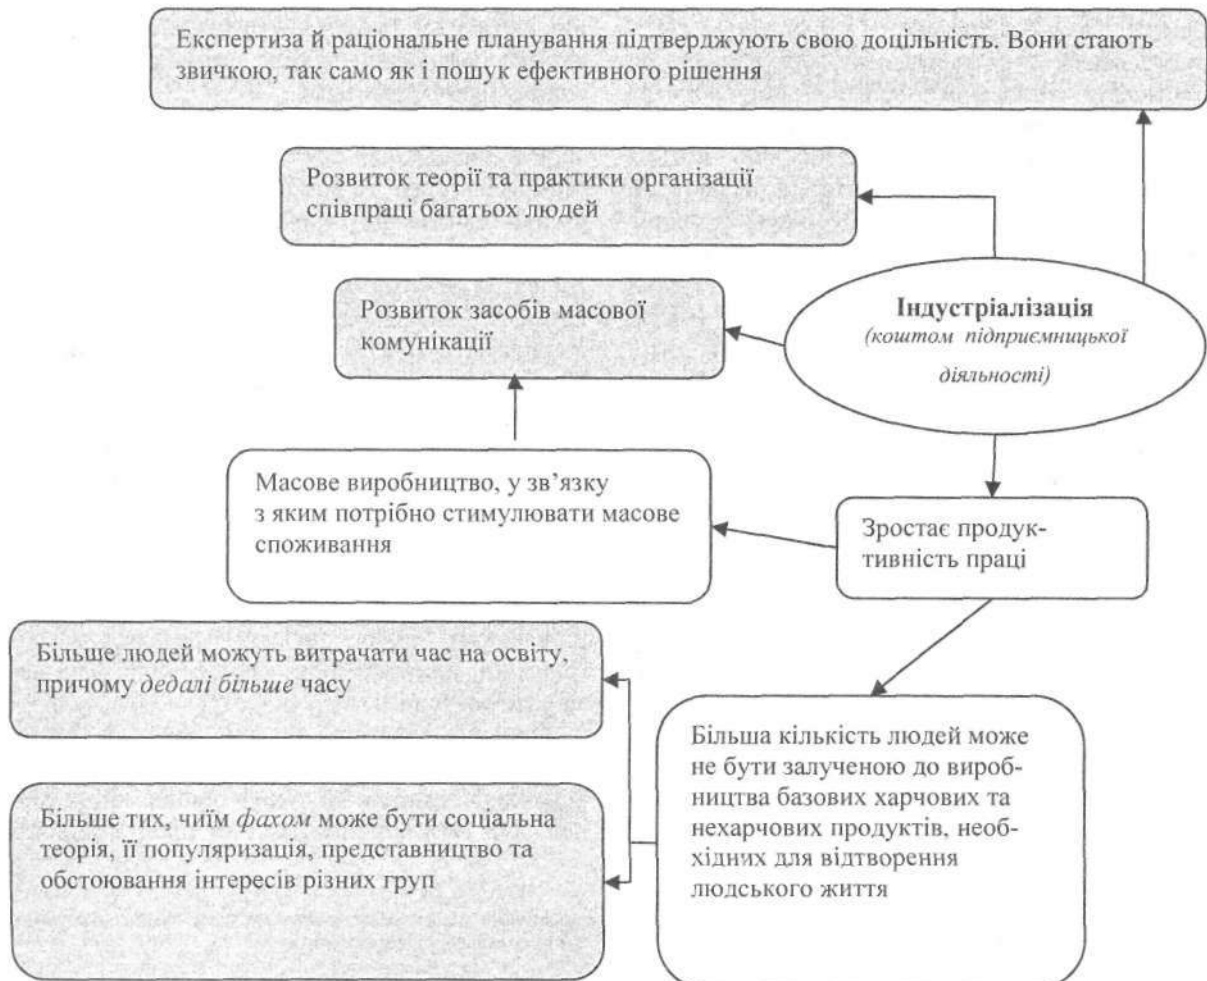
Експертиза й раціональне планування підтверджують свою доцільність. Вони стають звичкою, так само як і пошук ефективного рішення

Розвиток теорії та практики організації співпраці багатьох людей

Розвиток засобів масової комунікації

**Індустріалізація**
*(коштом підприємницької діяльності)*

Масове виробництво, у зв'язку з яким потрібно стимулювати масове споживання

Зростає продуктивність праці

Більше людей можуть витрачати час на освіту, причому *дедалі більше* часу

Більша кількість людей може не бути залученою до виробництва базових харчових та нехарчових продуктів, необхідних для відтворення людського життя

Більше тих, чиїм *фахом* може бути соціальна теорія, її популяризація, представництво та обстоювання інтересів різних груп